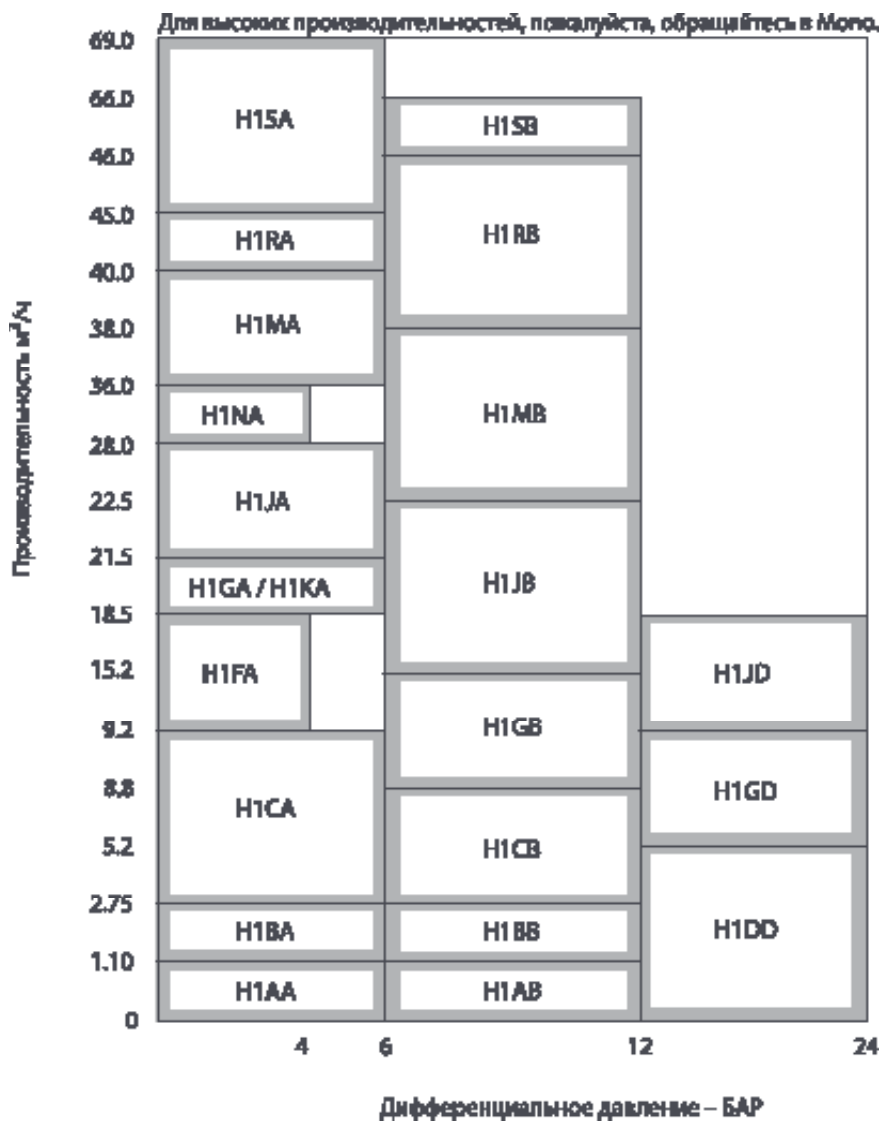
Для высоких производительностей, пожалуйста, обращайтесь в Mono.

Производительность м³/ч

69.0
66.0
46.0
45.0
40.0
38.0
36.0
28.0
22.5
21.5
18.5
15.2
9.2
8.8
5.2
2.75
1.10
0

H15A
H1RA
H1MA
H1NA
H1JA
H1GA / H1KA
H1FA
H1CA
H1BA
H1AA

H1SB
H1RB
H1MB
H1JB
H1GB
H1CB
H1BB
H1AB

H1JD
H1GD
H1DD

4 6 12 24

Дифференциальное давление – БАР